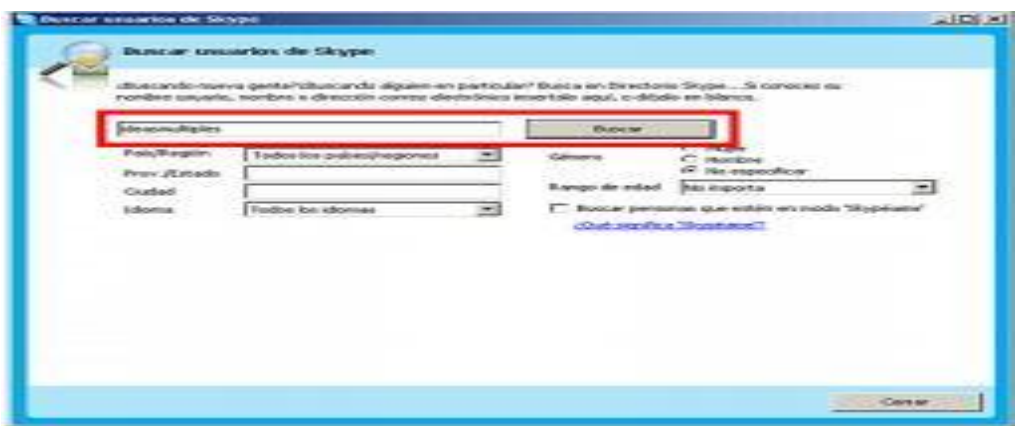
Buscar usuarios de Skype

Buscar usuarios de Skype

¿Buscando nueva gente?¿Buscando alguien en particular? Busca en Directorio Skype... Si conoces su nombre usuario, nombre o dirección correo electrónico insértalo aquí, o déjalo en blanco.

ideasmultiples

Buscar

País/Región
Todos los países/regiones
Prov./Estado
Ciudad
Idioma
Todos los idiomas

Género
Mujer
Hombre
No especificar
Rango de edad
No importa
Buscar personas que estén en modo "Skypéame"
¿Qué significa "Skypéame"?

Cerrar